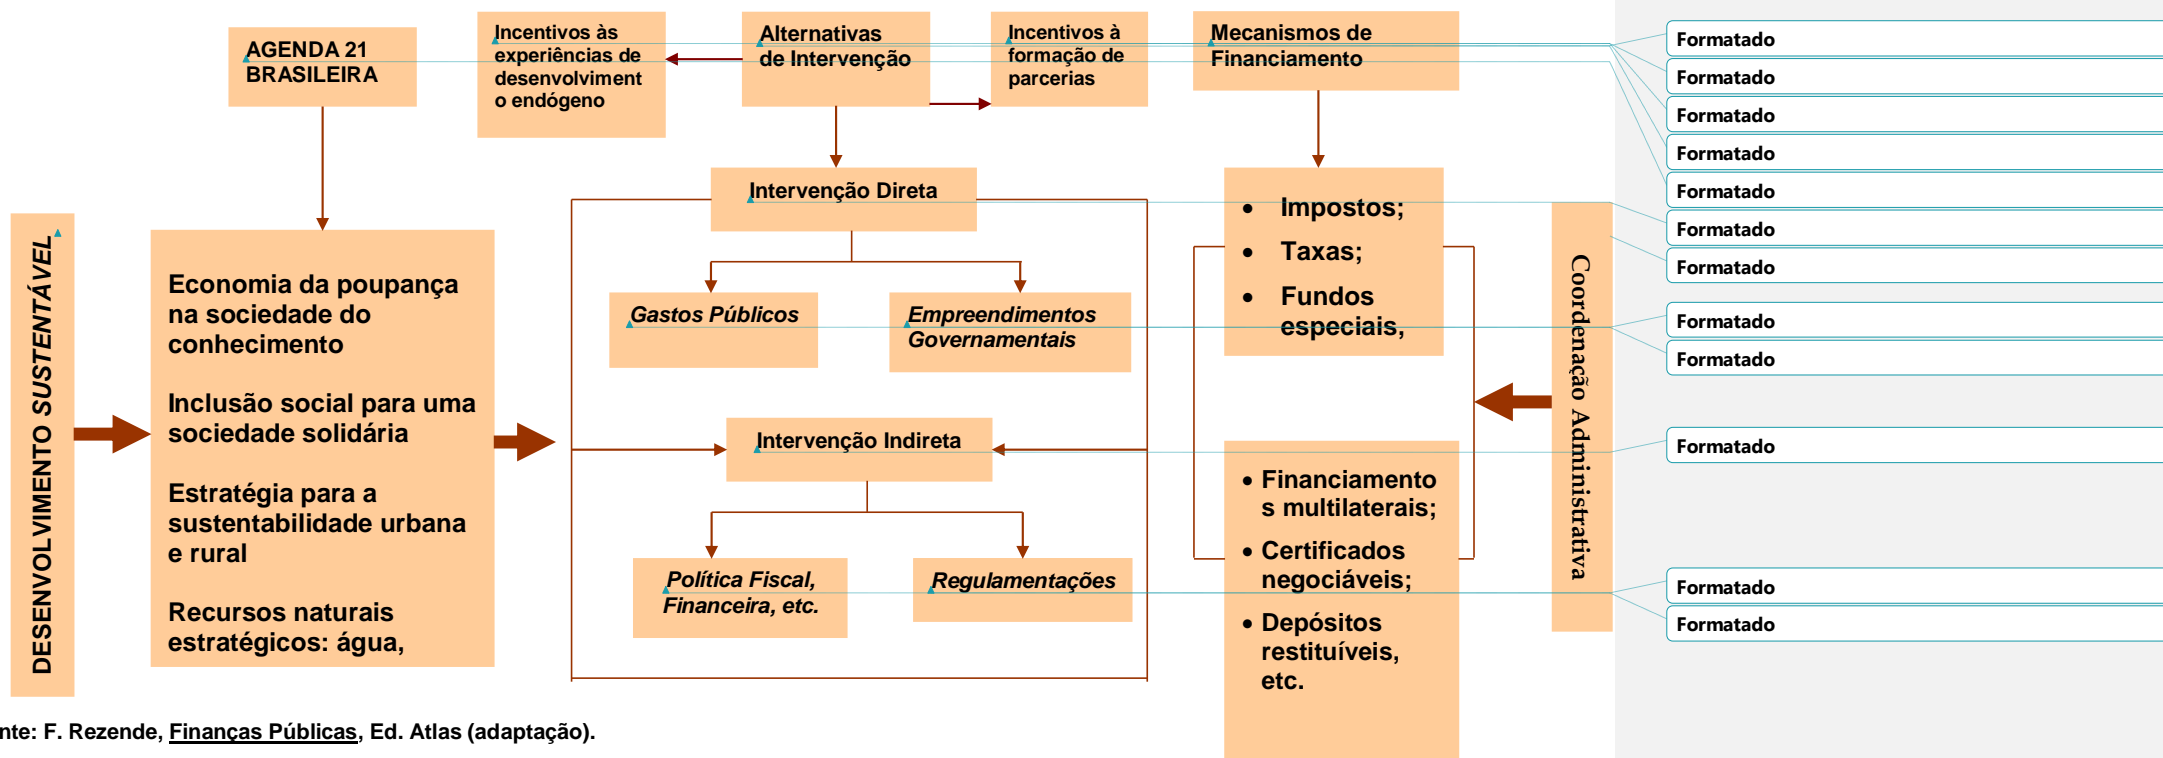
AGENDA 21 BRASILEIRA

Incentivos às experiências de desenvolvimento endógeno

Alternativas de Intervenção

Incentivos à formação de parcerias

Mecanismos de Financiamento

DESENVOLVIMENTO SUSTENTÁVEL

Economia da poupança na sociedade do conhecimento

Inclusão social para uma sociedade solidária

Estratégia para a sustentabilidade urbana e rural

Recursos naturais estratégicos: água,

Intervenção Direta

Gastos Públicos

Empreendimentos Governamentais

Intervenção Indireta

Política Fiscal, Financeira, etc.

Regulamentações

• Impostos;
• Taxas;
• Fundos especiais,

• Financiamentos multilaterais;
• Certificados negociáveis;
• Depósitos restituíveis, etc.

Coordenação Administrativa

Formatado

Formatado

Formatado

Formatado

Formatado

Formatado

Formatado

Formatado

Formatado

Formatado

Formatado

Formatado

nte: F. Rezende, Finanças Públicas, Ed. Atlas (adaptação).